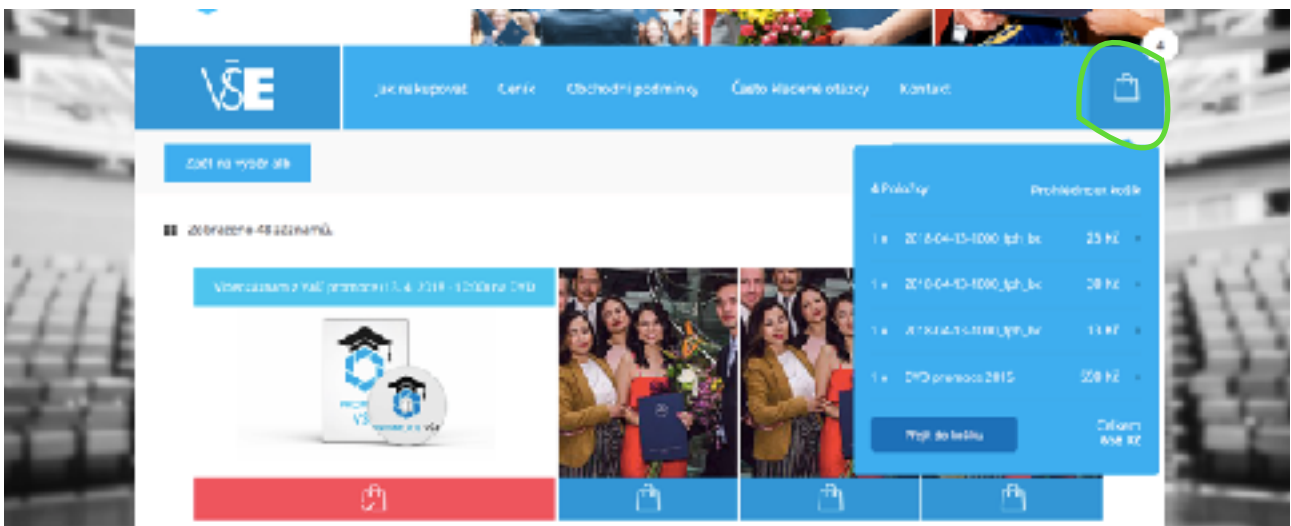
VŠE

Jak nakupovat Ceník Obchodní podmínky Často kladené otázky Kontakt

4

Zpět na výběr alb

Zobrazeno 48 záznamů

Všechny záznamy z vaší promoce 13. 4. 2018 - 10:00 na DVD

4 Položky Prohlédnout košík

1 x 2018-04-13-1000_fph_bc 25 Kč

1 x 2018-04-13-1000_fph_bc 30 Kč

1 x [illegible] 15 Kč

1 x DVD promoce 2018 200 Kč

Přejít do košíku

Celkem 456 Kč